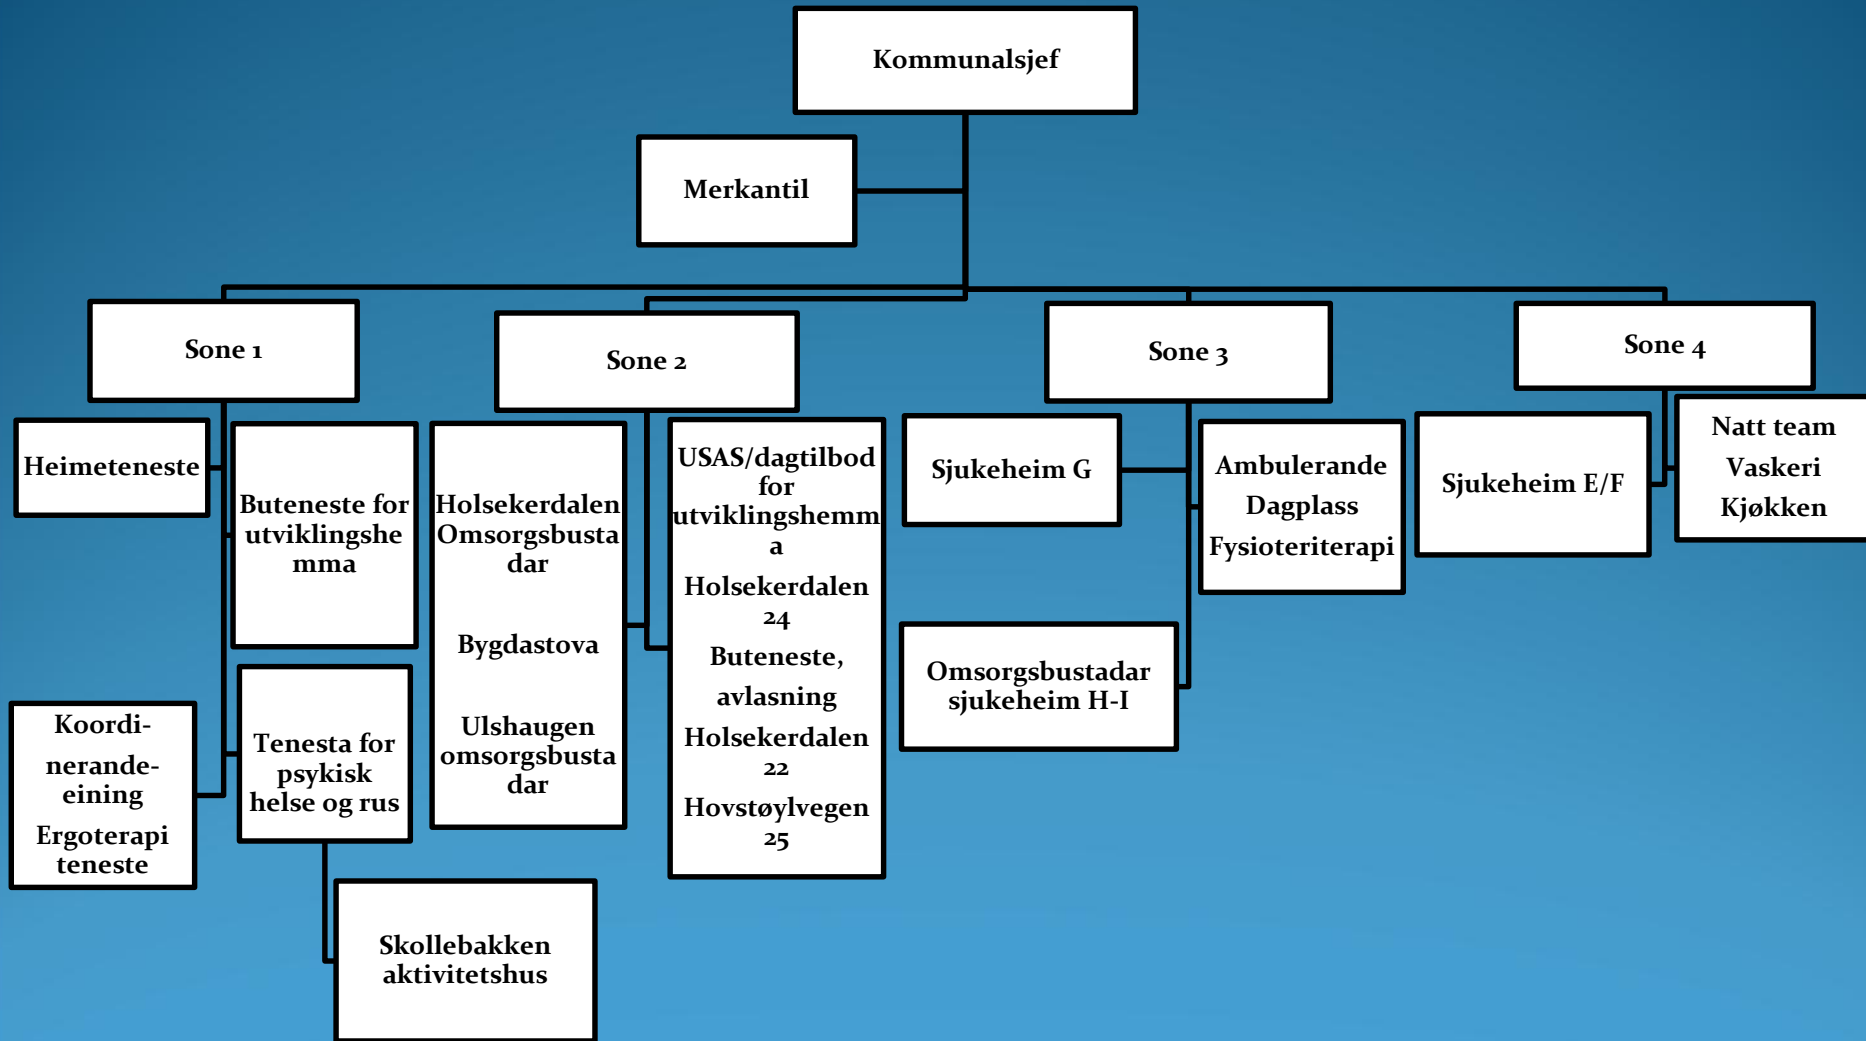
Kommunalsjef

Merkantil

Sone 1

Sone 2

Sone 3

Sone 4

Heimeteneste

Buteneste for utviklingshemma

Koordinerande-eining

Ergoterapi teneste

Tenesta for psykisk helse og rus

Skollebakken aktivitetshus

Holsekerdalen Omsorgsbustadar

Bygdastova

Ulshaugen omsorgsbustadar

USAS/dagtilbod for utviklingshemma

Holsekerdalen 24

Buteneste, avlasning

Holsekerdalen 22

Hovstøylvegen 25

Sjukeheim G

Omsorgsbustadar sjukeheim H-I

Ambulerande

Dagplass

Fysioteriterapi

Sjukeheim E/F

Natt team

Vaskeri

Kjøkken